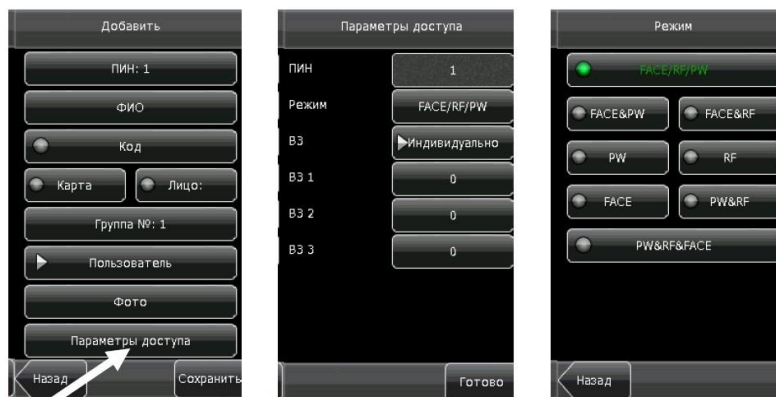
Добавить

ПИН: 1

ФИО

Код

Карта

Лицо:

Группа №: 1

Пользователь

Фото

Параметры доступа

Назад

Сохранить

Параметры доступа

ПИН

1

Режим

FACE/RF/PW

ВЗ

Индивидуально

ВЗ 1

0

ВЗ 2

0

ВЗ 3

0

Готово

Режим

FACE/RF/PW

FACE&PW

FACE&RF

PW

RF

FACE

PW&RF

PW&RF&FACE

Назад